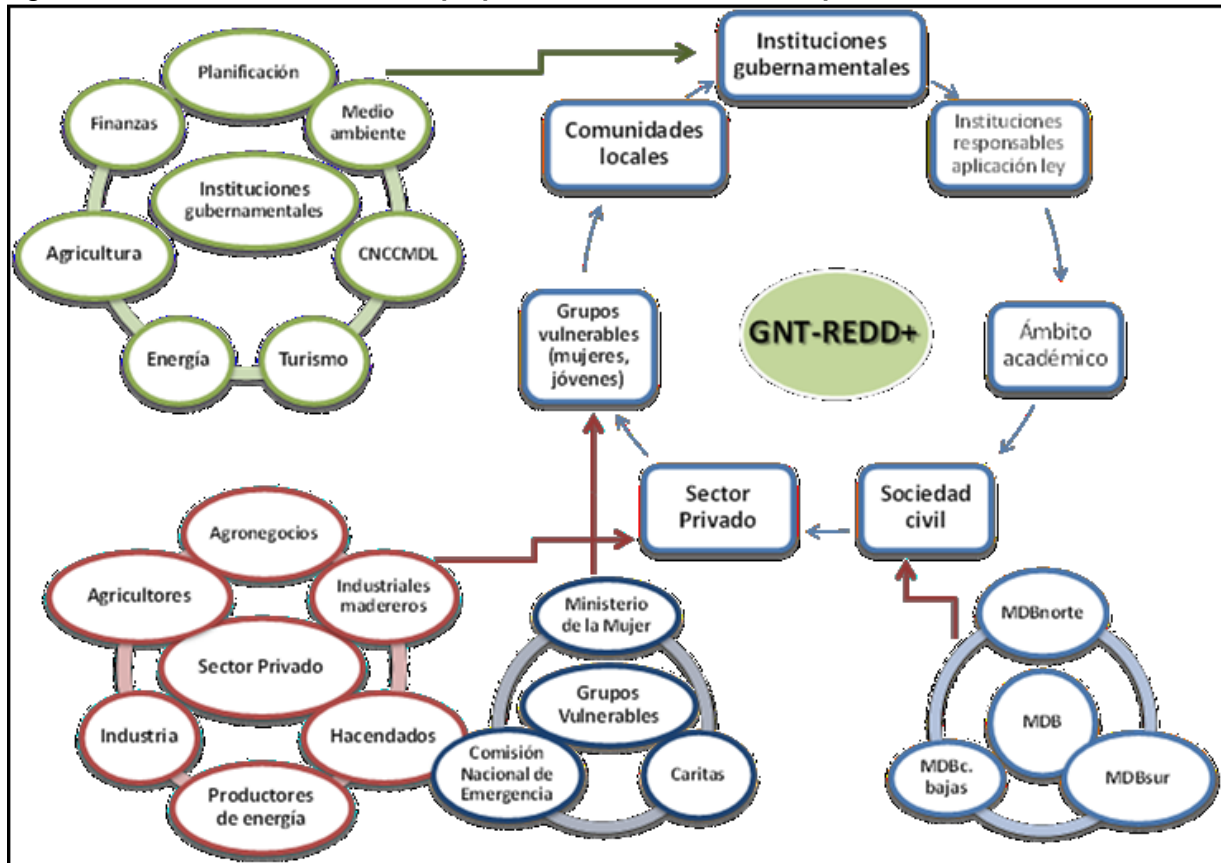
Planificación
Finanzas
Medio ambiente
Instituciones gubernamentales
Agricultura
CNCCMDL
Energía
Turismo

Instituciones gubernamentales
Comunidades locales
Instituciones responsables aplicación ley
Grupos vulnerables (mujeres, jóvenes)
GNT-REDD+
Ámbito académico
Sector Privado
Sociedad civil

Agronegocios
Agricultores
Industriales madereros
Sector Privado
Industria
Hacendados
Productores de energía

Ministerio de la Mujer
Grupos Vulnerables
Comisión Nacional de Emergencia
Caritas

MDBnorte
MDB
MDBc. bajas
MDBsur